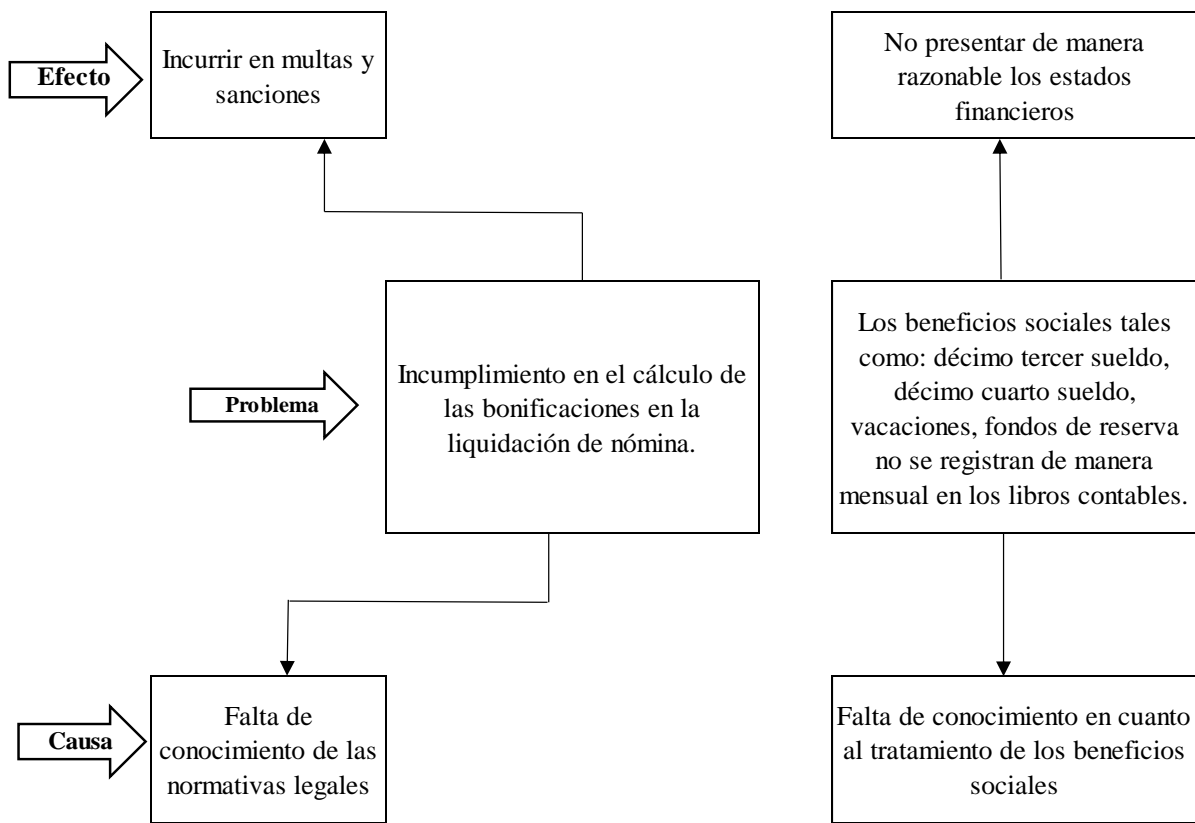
Efecto

Incurrir en multas y sanciones

No presentar de manera razonable los estados financieros

Problema

Incumplimiento en el cálculo de las bonificaciones en la liquidación de nómina.

Los beneficios sociales tales como: décimo tercer sueldo, décimo cuarto sueldo, vacaciones, fondos de reserva no se registran de manera mensual en los libros contables.

Causa

Falta de conocimiento de las normativas legales

Falta de conocimiento en cuanto al tratamiento de los beneficios sociales